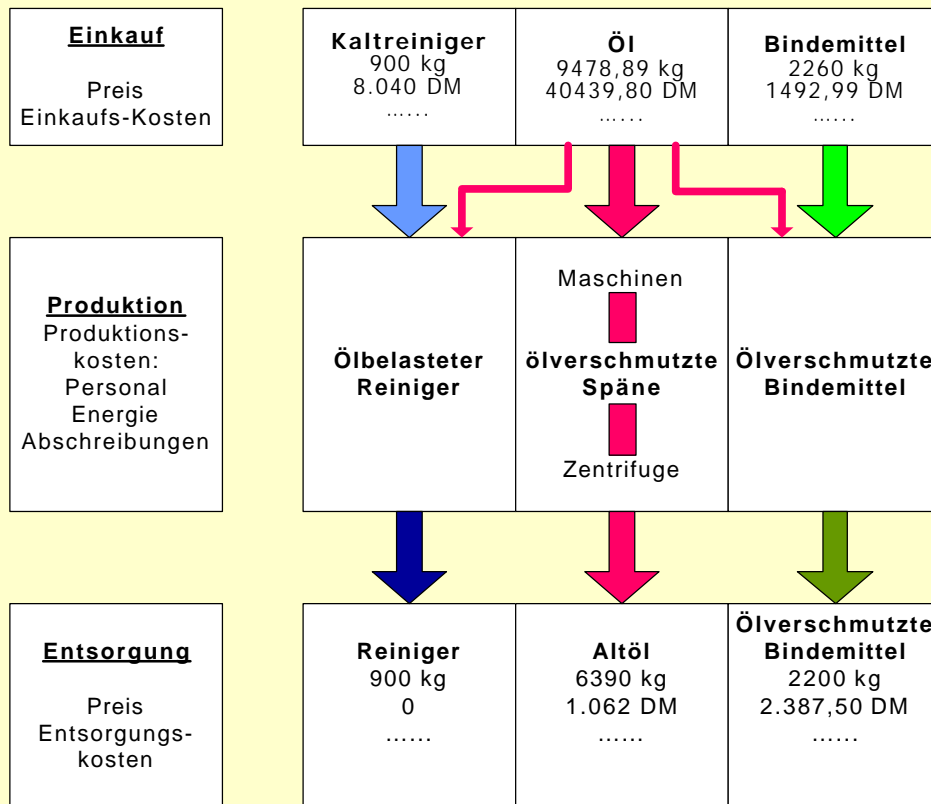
Einkauf

Preis
Einkaufs-Kosten

Kaltreiniger
900 kg
8.040 DM
......

Öl
9478,89 kg
40439,80 DM
......

Bindemittel
2260 kg
1492,99 DM
......

Produktion
Produktionskosten:
Personal
Energie
Abschreibungen

Ölbelasteter Reiniger

Maschinen

ölverschmutzte Späne

Zentrifuge

Ölverschmutzte Bindemittel

Entsorgung

Preis
Entsorgungskosten

Reiniger
900 kg
0
......

Altöl
6390 kg
1.062 DM
......

Ölverschmutzte Bindemittel
2200 kg
2.387,50 DM
......